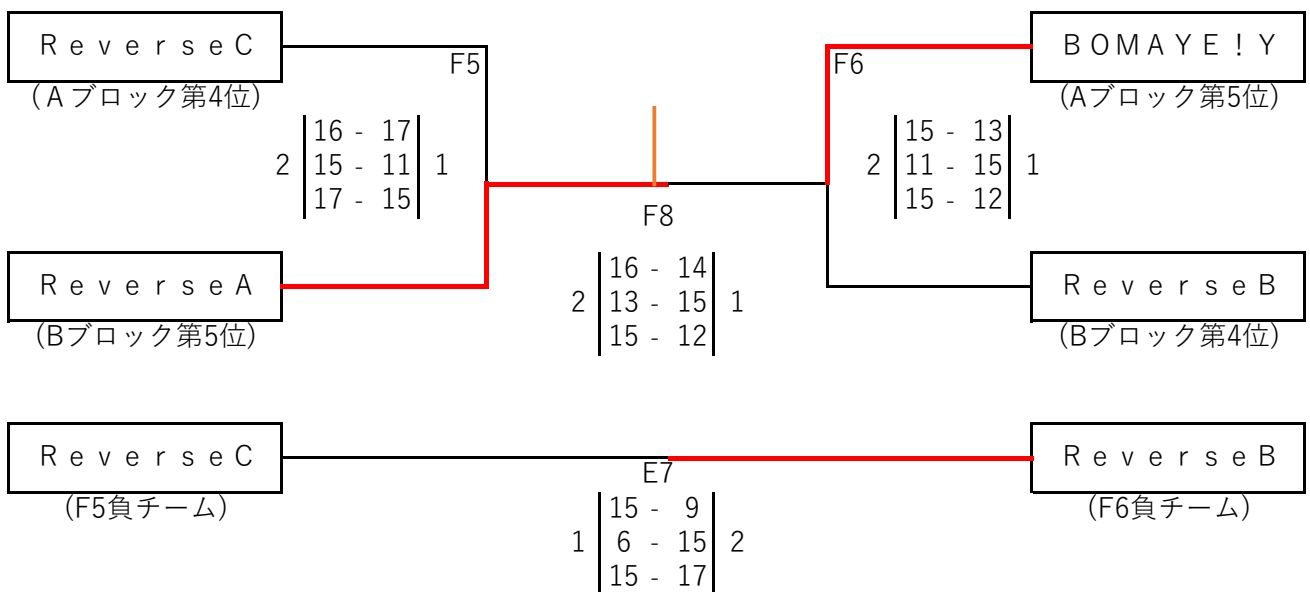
ＲｅｖｅｒｓｅＣ
（Ａブロック第4位）

F5

2 | 16 - 17 | 1
| 15 - 11 |
| 17 - 15 |

ＲｅｖｅｒｓｅＡ
(Bブロック第5位)

F8

2 | 16 - 14 | 1
| 13 - 15 |
| 15 - 12 |

ＢＯＭＡＹＥ！Ｙ
(Aブロック第5位)

F6

2 | 15 - 13 | 1
| 11 - 15 |
| 15 - 12 |

ＲｅｖｅｒｓｅＢ
(Bブロック第4位)

ＲｅｖｅｒｓｅＣ
(F5負チーム)

E7

1 | 15 - 9 | 2
| 6 - 15 |
| 15 - 17 |

ＲｅｖｅｒｓｅＢ
(F6負チーム)